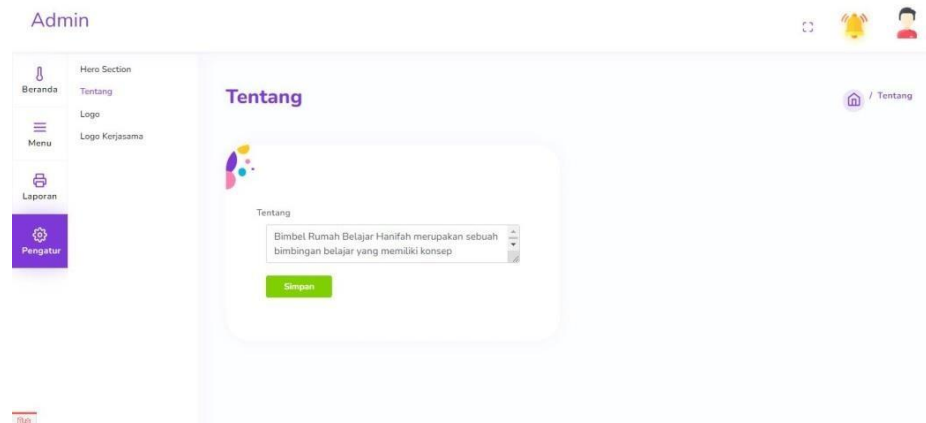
Admin

Beranda

Menu

Laporan

Pengatur

Hero Section
Tentang
Logo
Logo Kerjasama

Tentang

/ Tentang

Tentang

Bimbel Rumah Belajar Hanifah merupakan sebuah bimbingan belajar yang memiliki konsep

Simpan